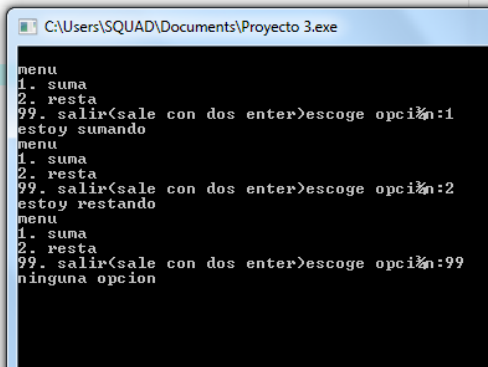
C:\Users\SQUAD\Documents\Proyecto 3.exe

menu
1. suma
2. resta
99. salir(sale con dos enter)escoge opci½n:1
estoy sumando
menu
1. suma
2. resta
99. salir(sale con dos enter)escoge opci½n:2
estoy restando
menu
1. suma
2. resta
99. salir(sale con dos enter)escoge opci½n:99
ninguna opcion